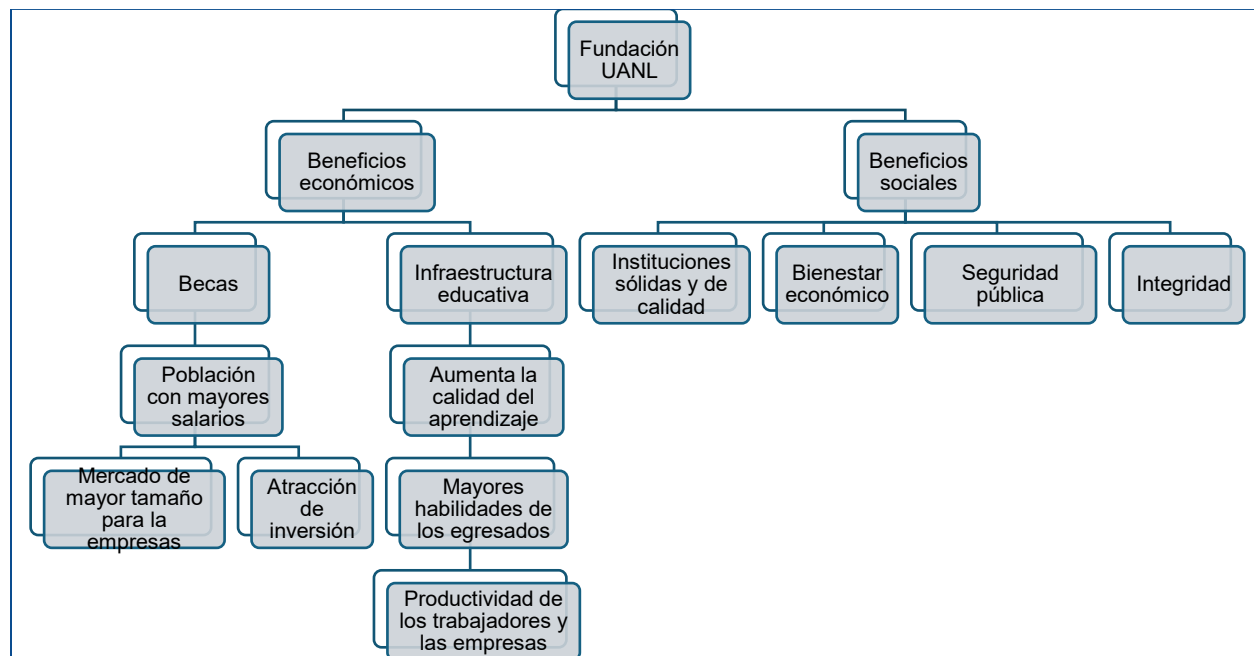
Fundación UANL

Beneficios económicos

Beneficios sociales

Becas

Infraestructura educativa

Instituciones sólidas y de calidad

Bienestar económico

Seguridad pública

Integridad

Población con mayores salarios

Aumenta la calidad del aprendizaje

Mercado de mayor tamaño para la empresas

Atracción de inversión

Mayores habilidades de los egresados

Productividad de los trabajadores y las empresas